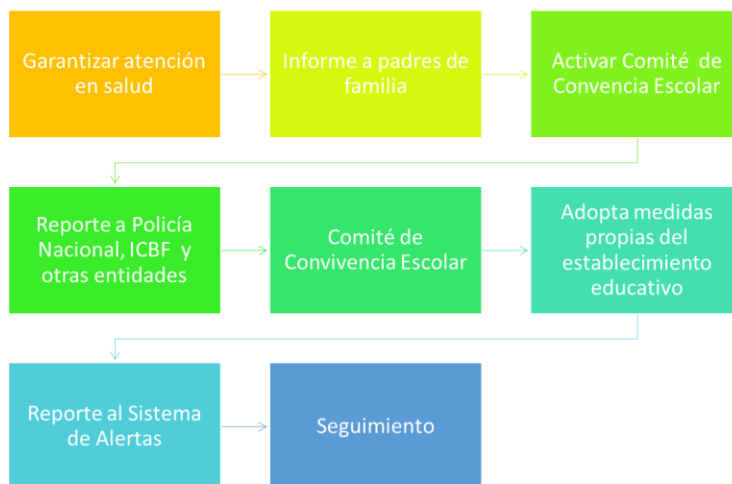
Garantizar atención en salud

Informe a padres de familia

Activar Comité de Convencia Escolar

Reporte a Policía Nacional, ICBF y otras entidades

Comité de Convivencia Escolar

Adopta medidas propias del establecimiento educativo

Reporte al Sistema de Alertas

Seguimiento